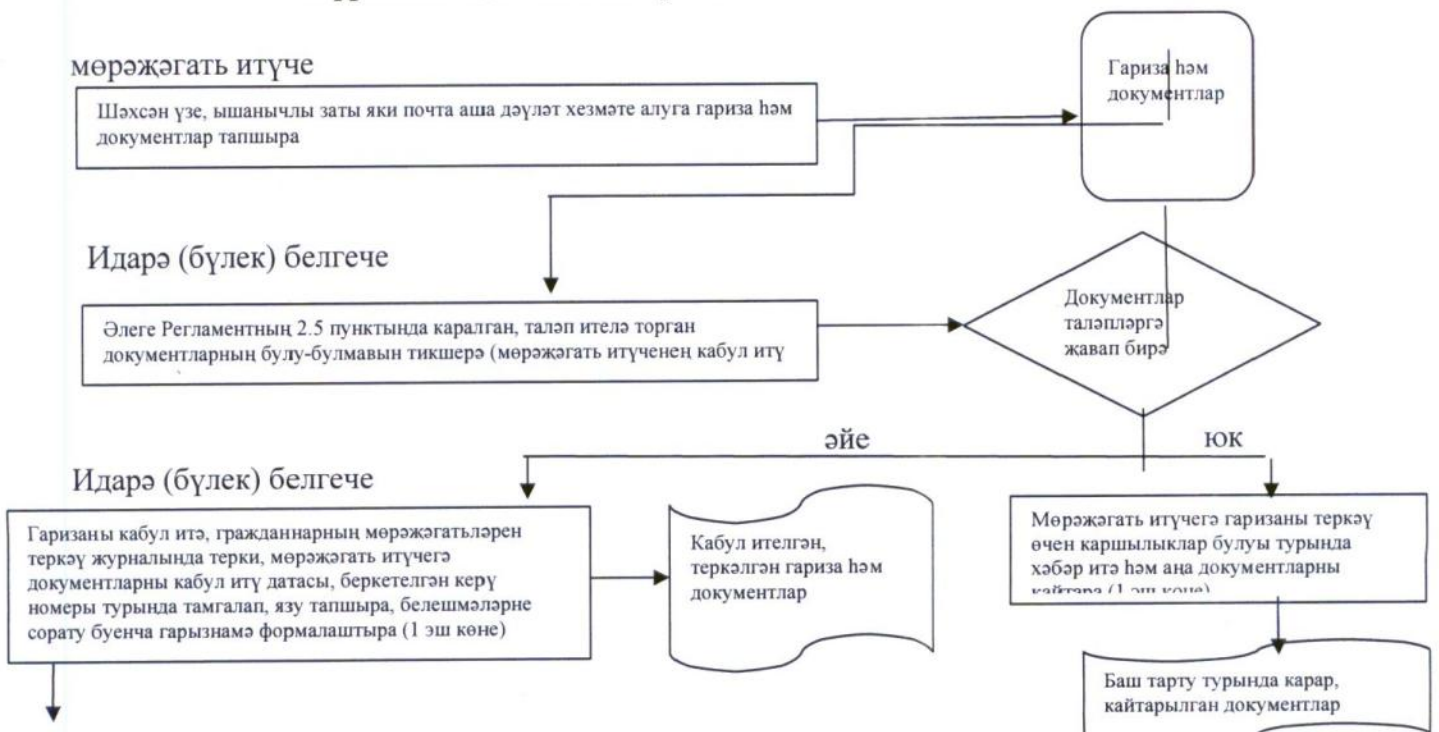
мөрәҗәгать итүче

Шәхсән үзе, ышанычлы заты яки почта аша дәүләт хезмәте алуга гариза һәм документлар тапшыра

Гариза һәм документлар

Идарә (бүлек) белгече

Әлеге Регламентның 2.5 пунктында каралган, таләп ителә торган документларның булу-булмавын тикшерә (мөрәҗәгать итүченең кабул итү

Документлар таләпләргә җавап бирә

әйе

юк

Идарә (бүлек) белгече

Гаризаны кабул итә, гражданнарның мөрәҗәгатьләрен теркәү журналында терки, мөрәҗәгать итүчегә документларны кабул итү датасы, беркетелгән керү номеры турында тамгалап, язу тапшыра, белешмәләрне сорату буенча гарызнамә формалаштыра (1 эш көне)

Кабул ителгән, теркәлгән гариза һәм документлар

Мөрәҗәгать итүчегә гаризаны теркәү өчен каршылыклар булуы турында хәбәр итә һәм аңа документларны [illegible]

Баш тарту турында карар, кайтарылган документлар